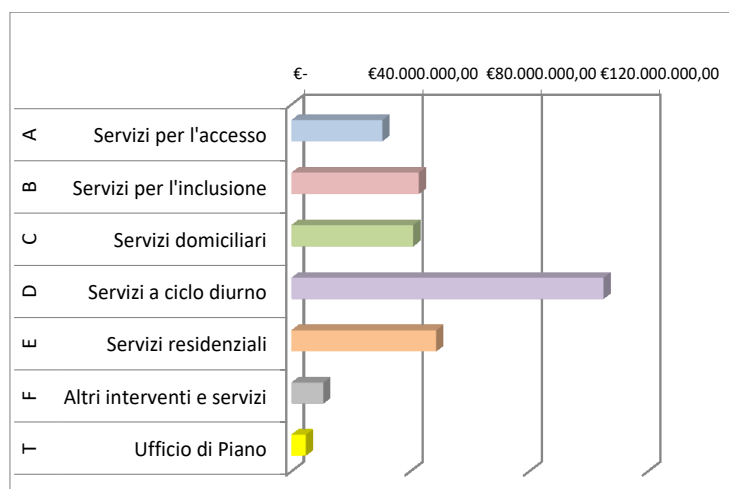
€- €40.000.000,00 €80.000.000,00 €120.000.000,00

| | |
|---|---|
| A | Servizi per l'accesso |
| B | Servizi per l'inclusione |
| C | Servizi domiciliari |
| D | Servizi a ciclo diurno |
| E | Servizi residenziali |
| F | Altri interventi e servizi |
| T | Ufficio di Piano |